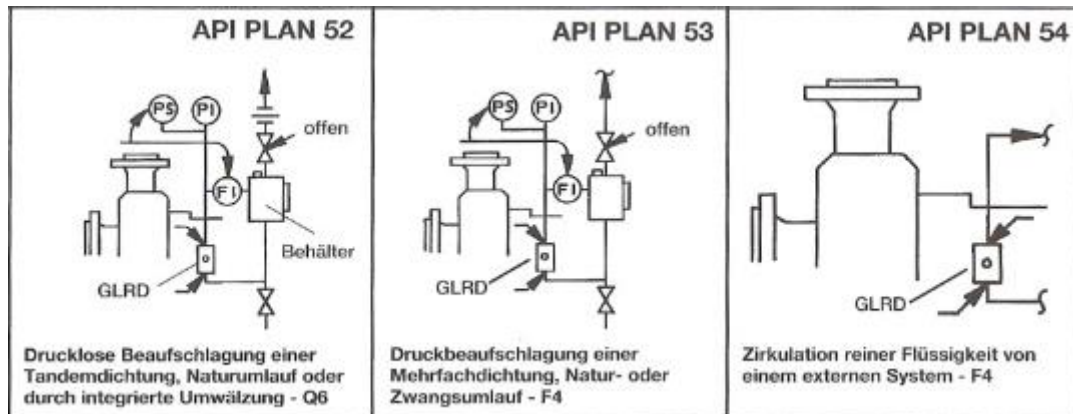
API PLAN 52

PS
PI
offen
FI
Behälter
GLRD

Drucklose Beaufschlagung einer Tandemdichtung, Naturumlauf oder durch integrierte Umwälzung - Q6

API PLAN 53

PS
PI
offen
FI
GLRD

Druckbeaufschlagung einer Mehrfachdichtung, Natur- oder Zwangsumlauf - F4

API PLAN 54

GLRD

Zirkulation reiner Flüssigkeit von einem externen System - F4